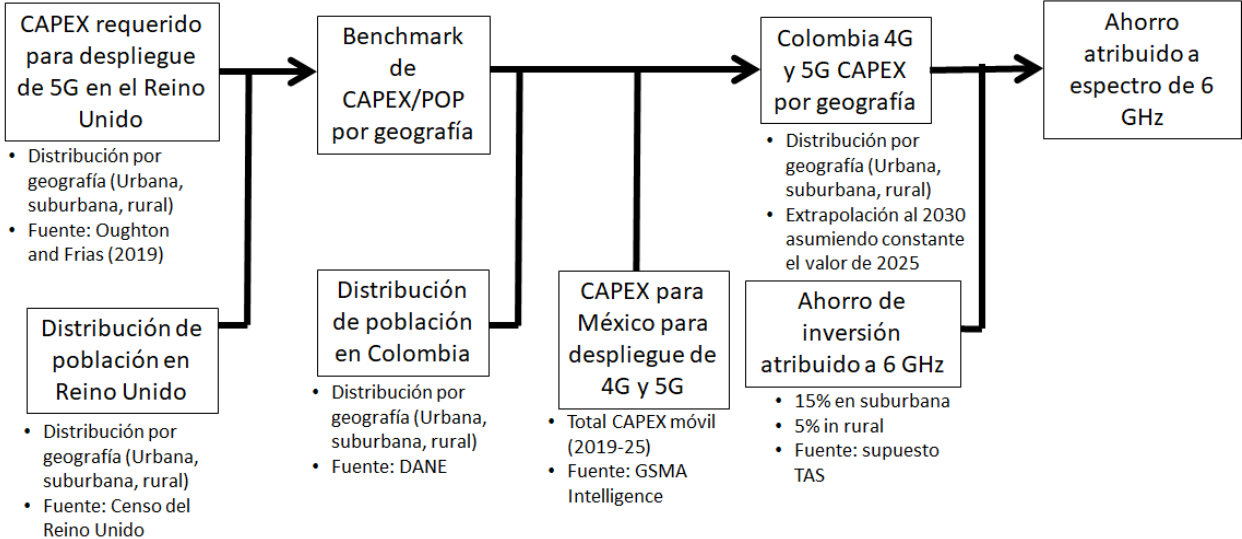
CAPEX requerido para despliegue de 5G en el Reino Unido

- Distribución por geografía (Urbana, suburbana, rural)
- Fuente: Oughton and Frias (2019)

Distribución de población en Reino Unido

- Distribución por geografía (Urbana, suburbana, rural)
- Fuente: Censo del Reino Unido

Benchmark de CAPEX/POP por geografía

Distribución de población en Colombia

- Distribución por geografía (Urbana, suburbana, rural)
- Fuente: DANE

CAPEX para México para despliegue de 4G y 5G

- Total CAPEX móvil (2019-25)
- Fuente: GSMA Intelligence

Colombia 4G y 5G CAPEX por geografía

- Distribución por geografía (Urbana, suburbana, rural)
- Extrapolación al 2030 asumiendo constante el valor de 2025

Ahorro de inversión atribuido a 6 GHz

- 15% en suburbana
- 5% in rural
- Fuente: supuesto TAS

Ahorro atribuido a espectro de 6 GHz